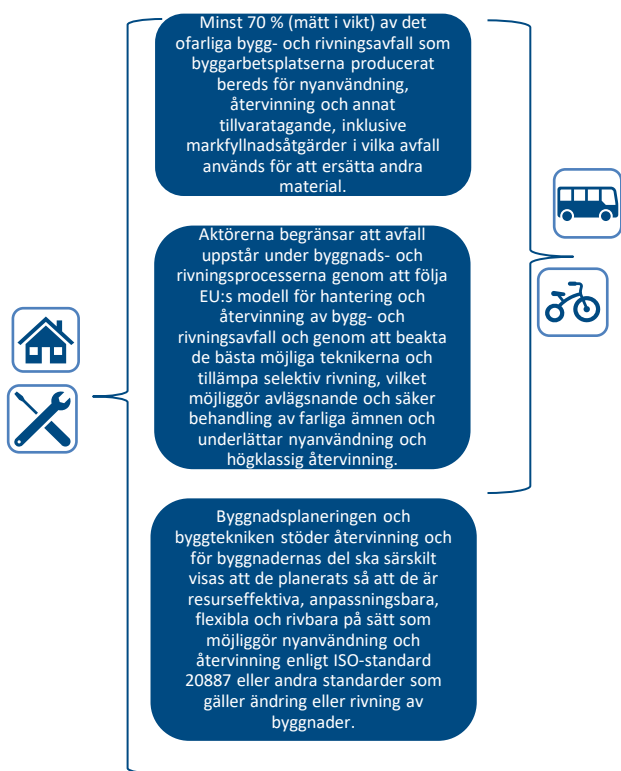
Minst 70 % (mätt i vikt) av det ofarliga bygg- och rivningsavfall som byggarbetsplatserna producerat bereds för nyanvändning, återvinning och annat tillvaratagande, inklusive markfyllnadsåtgärder i vilka avfall används för att ersätta andra material.

Aktörerna begränsar att avfall uppstår under byggnads- och rivningsprocesserna genom att följa EU:s modell för hantering och återvinning av bygg- och rivningsavfall och genom att beakta de bästa möjliga teknikerna och tillämpa selektiv rivning, vilket möjliggör avlägsnande och säker behandling av farliga ämnen och underlättar nyanvändning och högklassig återvinning.

Byggnadsplaneringen och byggtekniken stöder återvinning och för byggnadernas del ska särskilt visas att de planerats så att de är resurseffektiva, anpassningsbara, flexibla och rivbara på sätt som möjliggör nyanvändning och återvinning enligt ISO-standard 20887 eller andra standarder som gäller ändring eller rivning av byggnader.